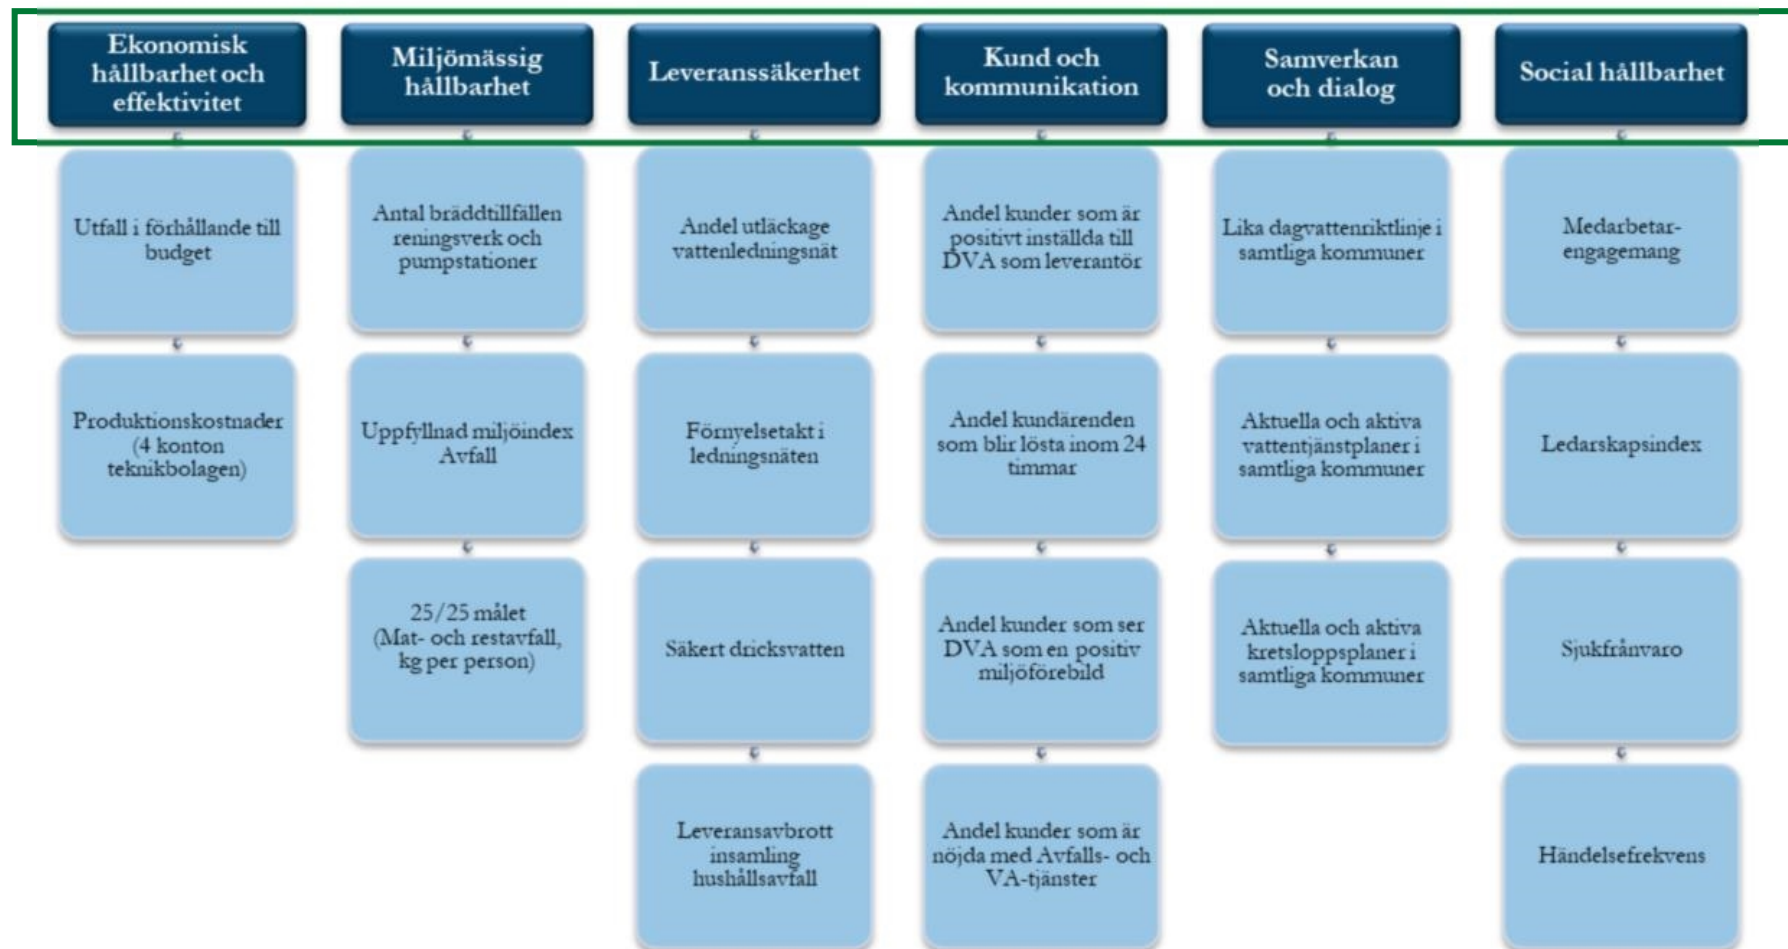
Ekonomisk hållbarhet och effektivitet

Utfall i förhållande till budget

Produktionskostnader (4 konton teknikbolagen)

Miljömässig hållbarhet

Antal bräddtillfällen reningsverk och pumpstationer

Uppfyllnad miljöindex Avfall

25/25 målet (Mat- och restavfall, kg per person)

Leveranssäkerhet

Andel utläckage vattenledningsnät

Förnyelsetakt i ledningsnäten

Säkert dricksvatten

Leveransavbrott insamling hushållsavfall

Kund och kommunikation

Andel kunder som är positivt inställda till DVA som leverantör

Andel kundärenden som blir lösta inom 24 timmar

Andel kunder som ser DVA som en positiv miljöförebild

Andel kunder som är nöjda med Avfalls- och VA-tjänster

Samverkan och dialog

Lika dagvattenriktlinje i samtliga kommuner

Aktuella och aktiva vattentjänstplaner i samtliga kommuner

Aktuella och aktiva kretsloppsplaner i samtliga kommuner

Social hållbarhet

Medarbetar-engagemang

Ledarskapsindex

Sjukfrånvaro

Händelsefrekvens